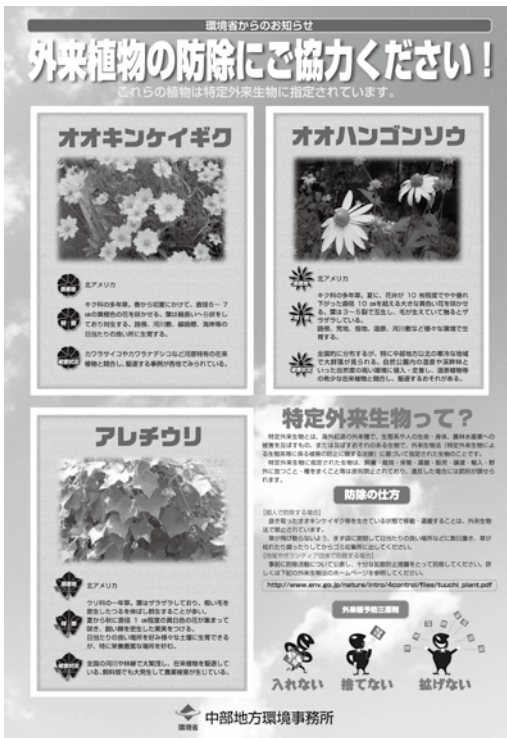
環境省からのお知らせ

外来植物の防除にご協力ください！

これらの植物は特定外来生物に指定されています。

オオキンケイギク

原産地 北アメリカ

特徴 キク科の多年草。春から初夏にかけて、直径5～7cmの黄橙色の花を咲かせる。葉は細長いへら状をしており対生する。路傍、河川敷、線路際、海岸等の日当たりの良い所に生育する。

被害状況 カワラサイコやカワラナデシコなど河原特有の在来植物と競合し、駆逐する事例が各地でみられている。

オオハンゴンソウ

原産地 北アメリカ

特徴 キク科の多年草。夏に、花弁が10枚程度でやや垂れ下がった直径10cmを越える大きな黄色い花を咲かせる。葉は3～5裂で互生し、毛が生えていて触るとザラザラしている。路傍、荒地、畑地、湿原、河川敷など様々な環境で生育する。

被害状況 全国的に分布するが、特に中部地方以北の寒冷な地域で大群落が見られる。自然公園内の湿原や河畔林といった自然度の高い環境に侵入・定着し、湿原植物等の希少な在来植物と競合し、駆逐するおそれがある。

アレチウリ

原産地 北アメリカ

特徴 ウリ科の一年草。葉はザラザラしており、粗い毛を密生したつるを伸ばし群生することが多い。夏から秋に直径1cm程度の黄白色の花が集まって咲き、鋭い棘を密生した果実をつける。日当たりの良い場所を好み様々な土壌に生育するが、特に栄養豊富な場所を好む。

被害状況 全国の河川や林縁で大繁茂し、在来植物を駆逐している。飼料畑でも大発生して農業被害が生じている。

特定外来生物って？

特定外来生物とは、海外起源の外来種で、生態系や人の生命・身体、農林水産業への被害を及ぼすもの、または及ぼすおそれがあるもので、外来生物法（特定外来生物による生態系等に係る被害の防止に関する法律）に基づいて指定された生物のことです。
特定外来生物に指定された生物は、飼養・栽培・保管・運搬・輸入・譲渡・放つ等、野外に放つことや植えることなどが禁止されています。違反した場合には罰則が課せられます。

防除の仕方

［個人で防除する場合］
抜き取ったオオキンケイギク等を生きている状態で移動・運搬することは、外来生物法で禁止されています。
草が飛び散らないよう、まず袋に密閉して日当たりの良い場所などに数日置き、草が枯れたら袋ごと出してからゴミ収集所に出してください。
［地域やボランティア団体で防除する場合］
事前に防除活動について申し出、十分な処理方法などの確認をしたうえで防除してください。詳しくは下記の外来生物法のホームページを参照してください。

http://www.env.go.jp/nature/intro/4control/files/tuuchi_plant.pdf

外来種予防三原則

入れない　捨てない　拡げない

環境省 中部地方環境事務所